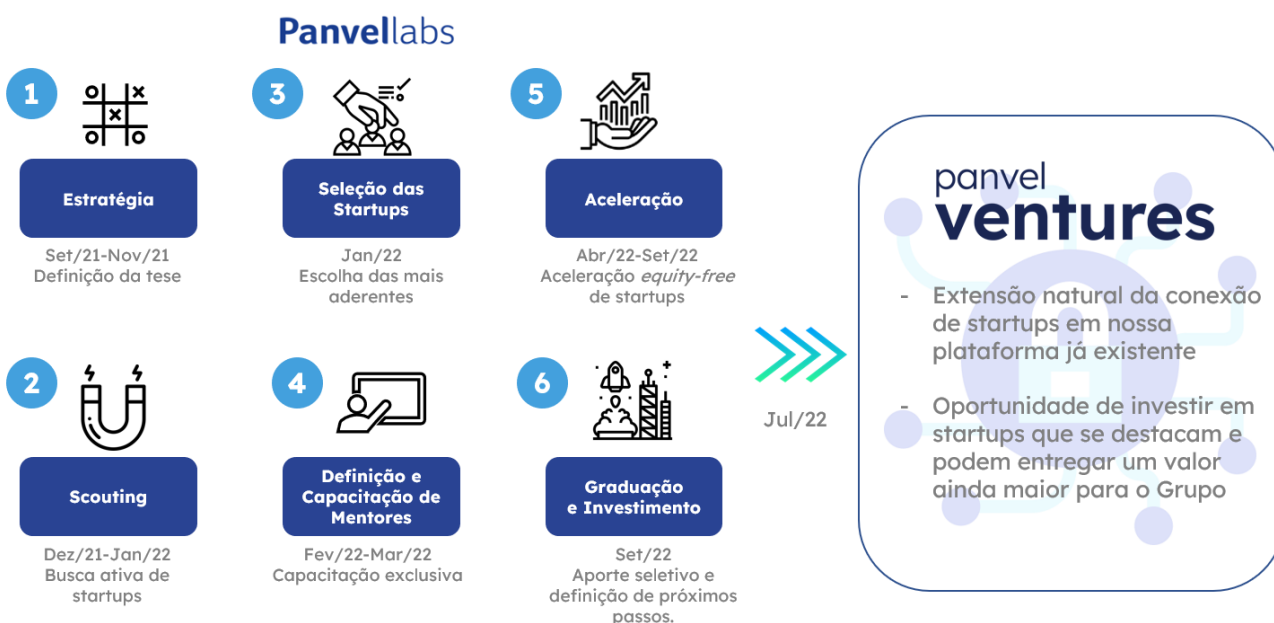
Panvellabs

1
Estratégia
Set/21-Nov/21
Definição da tese

3
Seleção das Startups
Jan/22
Escolha das mais aderentes

5
Aceleração
Abr/22-Set/22
Aceleração *equity-free* de startups

2
Scouting
Dez/21-Jan/22
Busca ativa de startups

4
Definição e Capacitação de Mentores
Fev/22-Mar/22
Capacitação exclusiva

6
Graduação e Investimento
Set/22
Aporte seletivo e definição de próximos passos.

Jul/22

panvel
ventures

- Extensão natural da conexão de startups em nossa plataforma já existente

- Oportunidade de investir em startups que se destacam e podem entregar um valor ainda maior para o Grupo